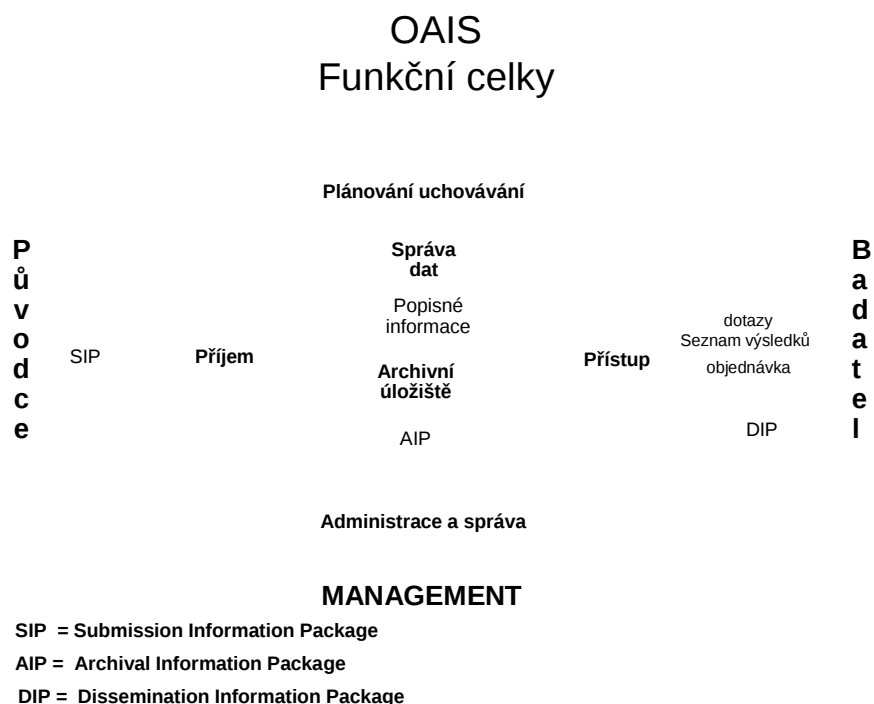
OAIS
Funkční celky

Plánování uchovávání

P
ů
v
o
d
c
e

SIP

Příjem

Správa dat

Popisné informace

Archivní úložiště

AIP

Přístup

dotazy
Seznam výsledků
objednávka

DIP

B
a
d
a
t
e
l

Administrace a správa

MANAGEMENT

SIP = Submission Information Package

AIP = Archival Information Package

DIP = Dissemination Information Package